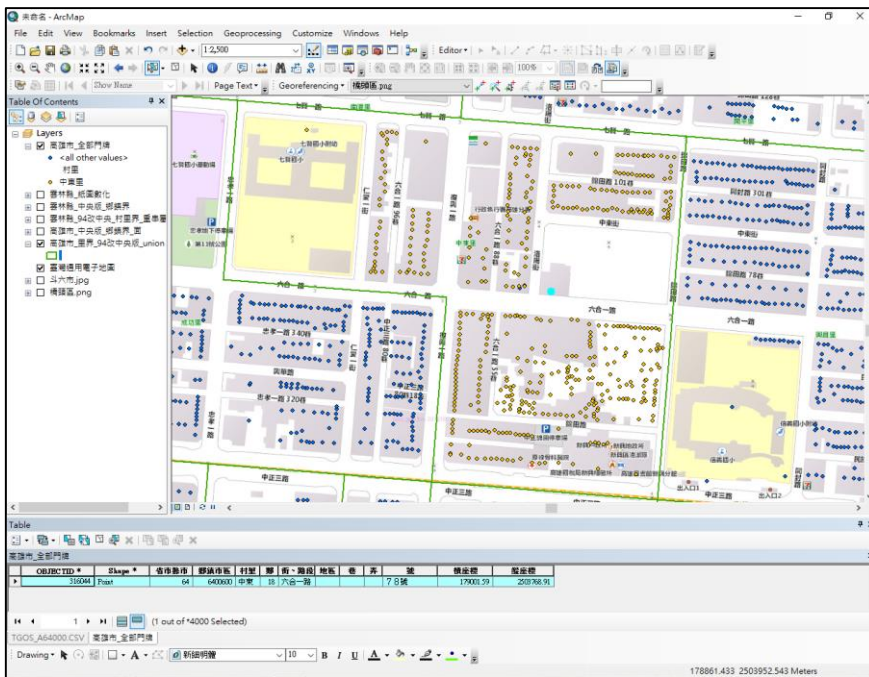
未命名 - ArcMap

File Edit View Bookmarks Insert Selection Geoprocessing Customize Windows Help

1:2,500

Editor▾

100%

Show Name

Page Text▾

Georeferencing▾ 橋頭區.png

Table Of Contents

Layers
高雄市_全部門牌
<all other values>
村里
中東里
雲林縣_紙圖數化
雲林縣_中央版_鄉鎮界
雲林縣_94改中央_村里界_重準層
高雄市_中央版_鄉鎮界_面
高雄市_里界_94改中央版_union
臺灣通用電子地圖
斗六市.jpg
橋頭區.png

七賢一路
七賢國小
七賢國小附設幼
七賢國小運動場
忠孝國小下停車場
第13號公園
六合一路
六合一路
忠孝一路340巷
忠孝一路320巷
興華路
中東里
中東街
回回路101巷
回回路78巷
六合一路
回回路
中正三路
中正三路
出入口2
出入口1
信義國小
信義國小附設幼

Table

高雄市_全部門牌

| OBJECTID * | Shape * | 省市縣市 | 鄉鎮市區 | 村里 | 鄰 | 街、路段 | 地區 | 巷 | 弄 | 號 | 橫座標 | 縱座標 |
|---|---|---|---|---|---|---|---|---|---|---|---|---|
| 316044 | Point | 64 | 6400600 | 中東 | 18 | 六合一路 | | | | 78號 | 179001.59 | 2503768.91 |

1 (1 out of *4000 Selected)

TGOS_A64000.CSV 高雄市_全部門牌

Drawing▾ 新細明體 10 B I U

178861.433 2503952.543 Meters